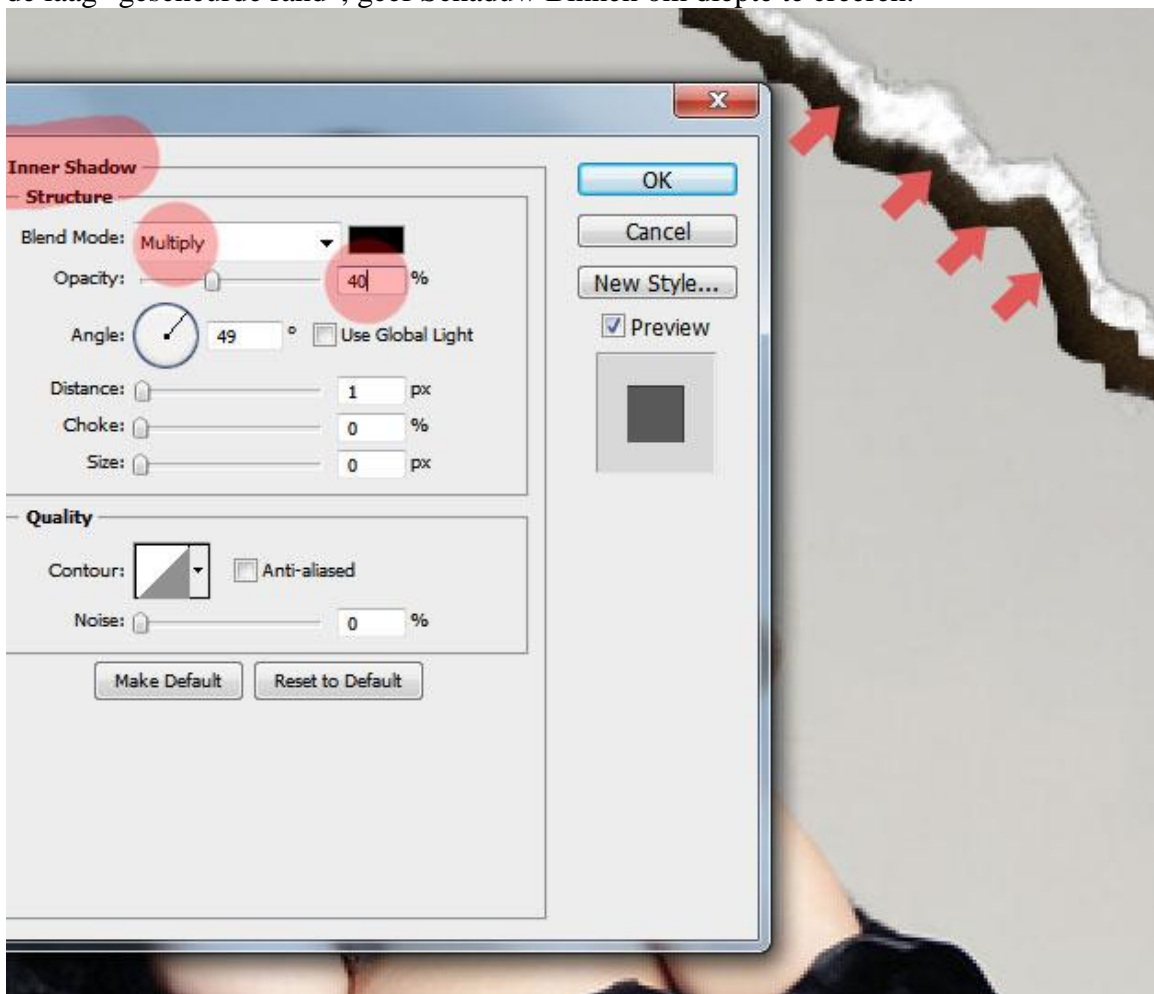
de laag "gescheurde rand", geef Schaduw Binnen om diepte te creëren.

Inner Shadow
Structure
Blend Mode: Multiply
Opacity: 40 %
Angle: 49 ° Use Global Light
Distance: 1 px
Choke: 0 %
Size: 0 px
Quality
Contour: Anti-aliased
Noise: 0 %
Make Default Reset to Default
OK
Cancel
New Style...
Preview